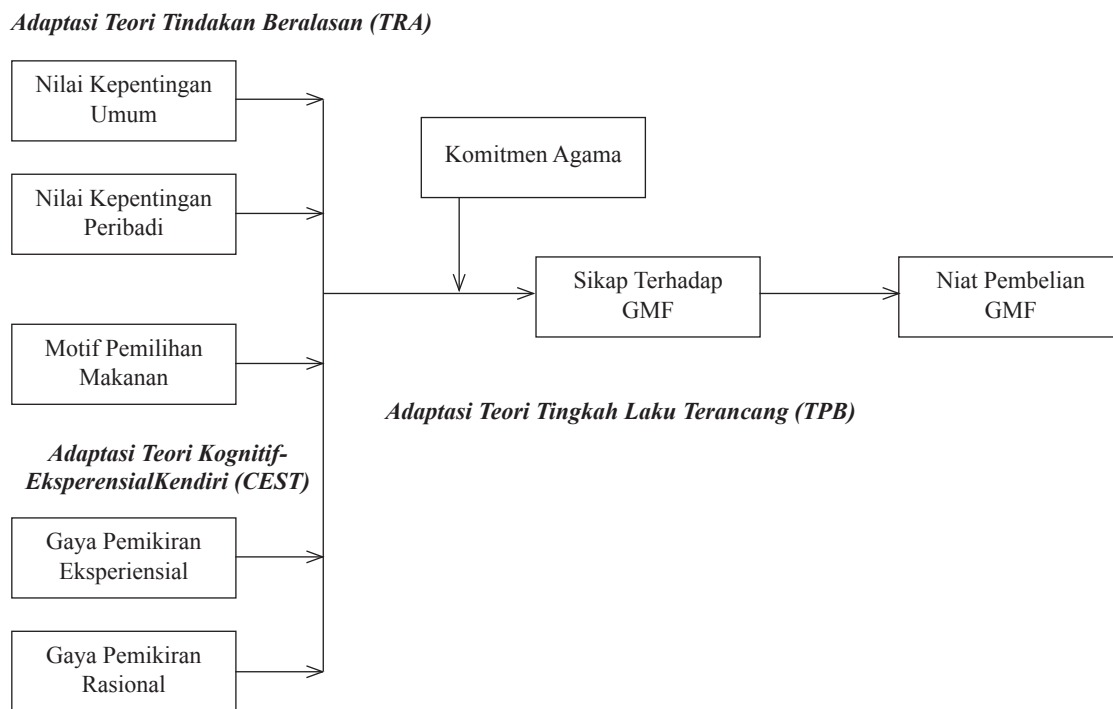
Adaptasi Teori Tindakan Beralasan (TRA)

Nilai Kepentingan Umum

Nilai Kepentingan Peribadi

Motif Pemilihan Makanan

Komitmen Agama

Sikap Terhadap GMF

Niat Pembelian GMF

Adaptasi Teori Tingkah Laku Terancang (TPB)

Adaptasi Teori Kognitif-EksperensialKendiri (CEST)

Gaya Pemikiran Eksperiensial

Gaya Pemikiran Rasional